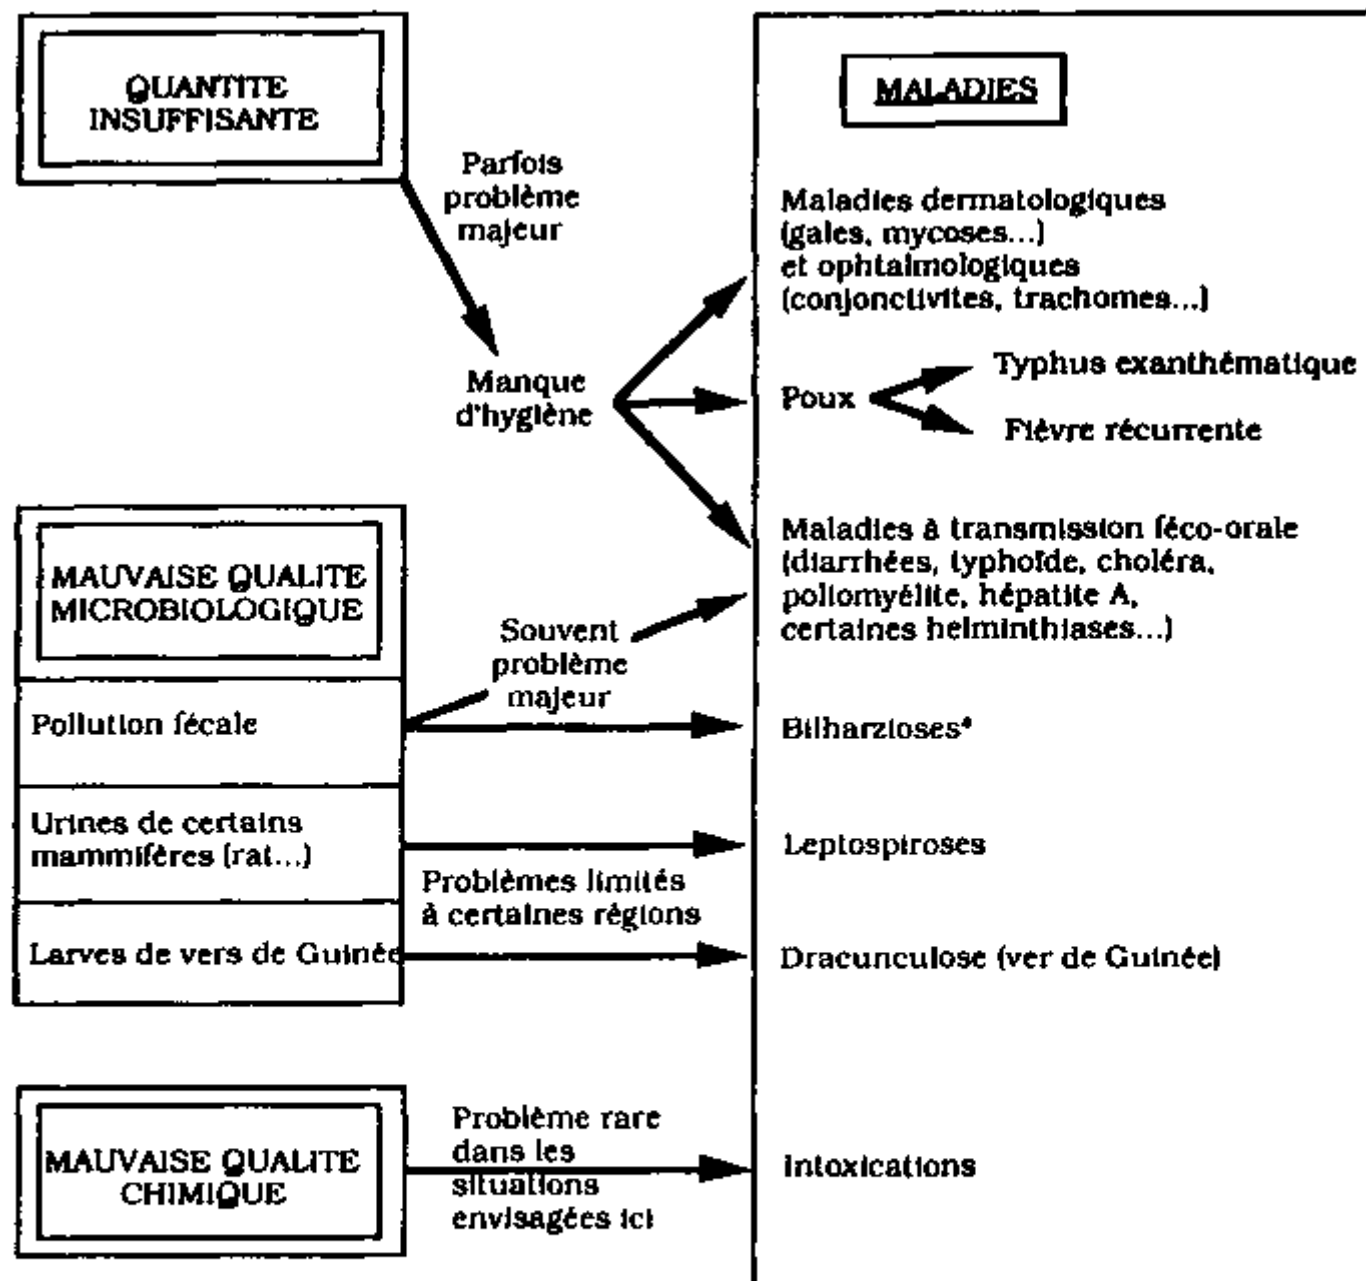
QUANTITE INSUFFISANTE

Parfois problème majeur

Manque d'hygiène

MAUVAISE QUALITE MICROBIOLOGIQUE

Pollution fécale

Urines de certains mammifères (rat...)

Larves de vers de Guinée

Souvent problème majeur

Problèmes limités à certaines régions

MAUVAISE QUALITE CHIMIQUE

Problème rare dans les situations envisagées ici

MALADIES

Maladies dermatologiques (gales, mycoses...) et ophtalmologiques (conjonctivites, trachomes...)

Poux

Typhus exanthématique

Fièvre récurrente

Maladies à transmission féco-orale (diarrhées, typhoïde, choléra, poliomyélite, hépatite A, certaines helminthiases...)

Bilharzioses*

Leptospiroses

Dracunculose (ver de Guinée)

Intoxications